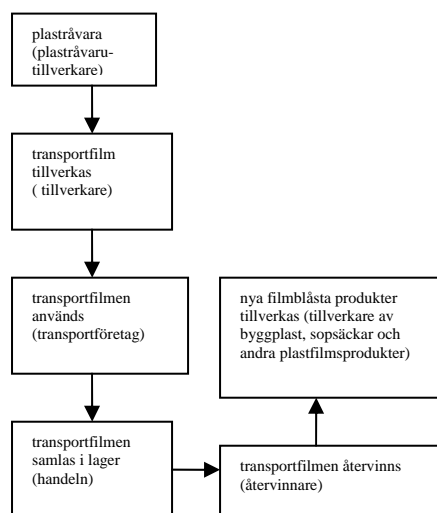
plastråvara (plastråvarutillverkare)

transportfilm tillverkas ( tillverkare)

transportfilmen används (transportföretag)

transportfilmen samlas i lager (handeln)

transportfilmen återvinns (återvinnare)

nya filmblåsta produkter tillverkas (tillverkare av byggplast, sopsäckar och andra plastfilmsprodukter)